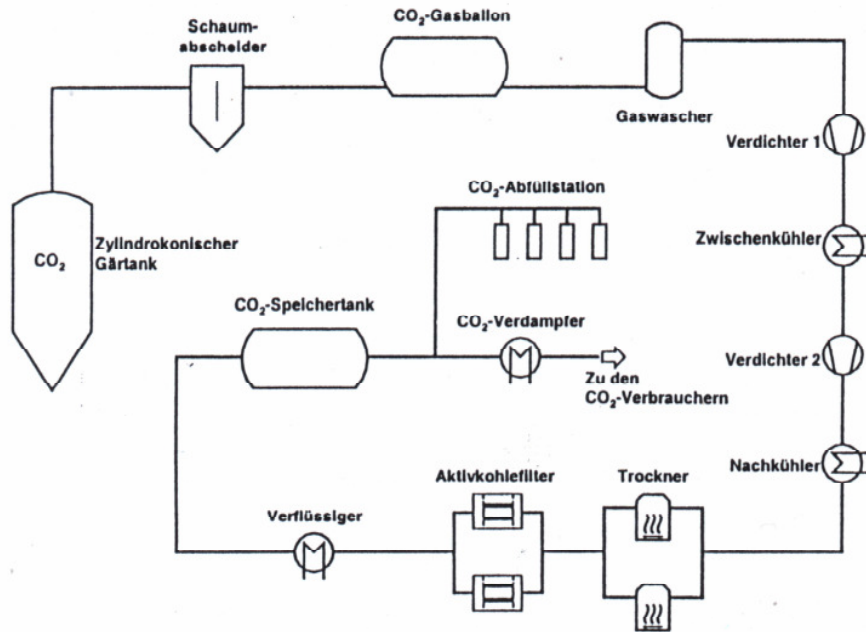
Schaumabscheider

$CO_2$-Gasballon

Gaswascher

Verdichter 1

$CO_2$

Zylindrokonischer Gärtank

$CO_2$-Abfüllstation

Zwischenkühler

$CO_2$-Speichertank

$CO_2$-Verdampfer

Zu den $CO_2$-Verbrauchern

Verdichter 2

Nachkühler

Verflüssiger

Aktivkohlefilter

Trockner